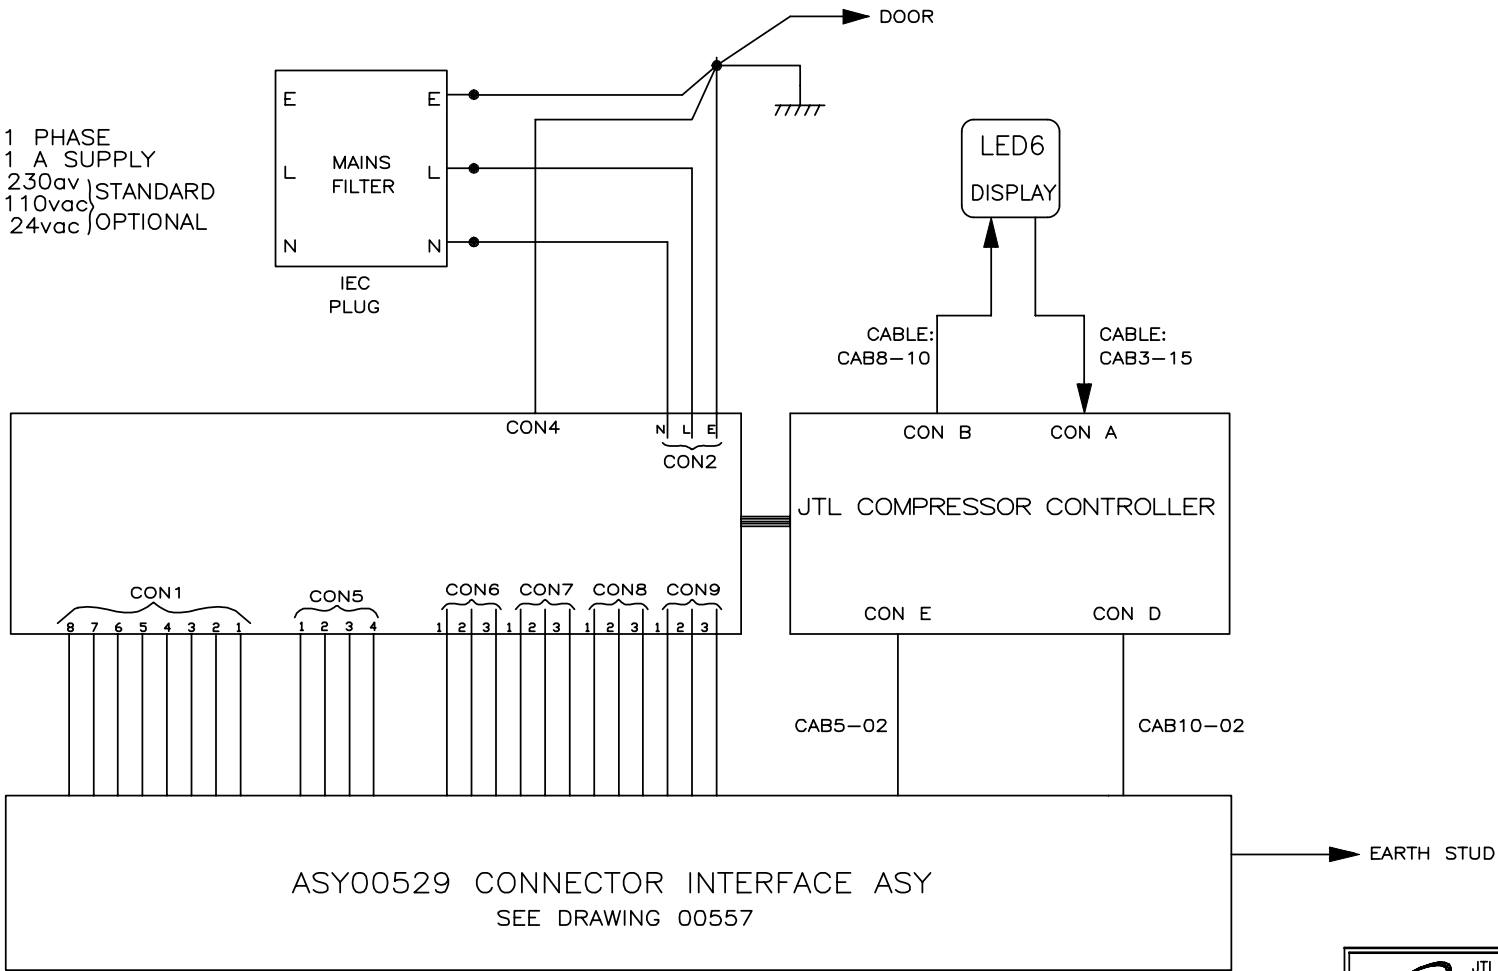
DOOR

1 PHASE
1 A SUPPLY
230av
110vac } STANDARD
24vac } OPTIONAL

E
L
N
MAINS FILTER
E
L
N
IEC PLUG

LED6
DISPLAY

CABLE: CAB8−10
CABLE: CAB3−15

CON4
N L E
CON2

CON B
CON A
JTL COMPRESSOR CONTROLLER

CON1
8 7 6 5 4 3 2 1
CON5
1 2 3 4
CON6
1 2 3
CON7
1 2 3
CON8
1 2 3
CON9
1 2 3

CON E
CON D

CAB5−02
CAB10−02

ASY00529 CONNECTOR INTERFACE ASY
SEE DRAWING 00557

EARTH STUD

JTL